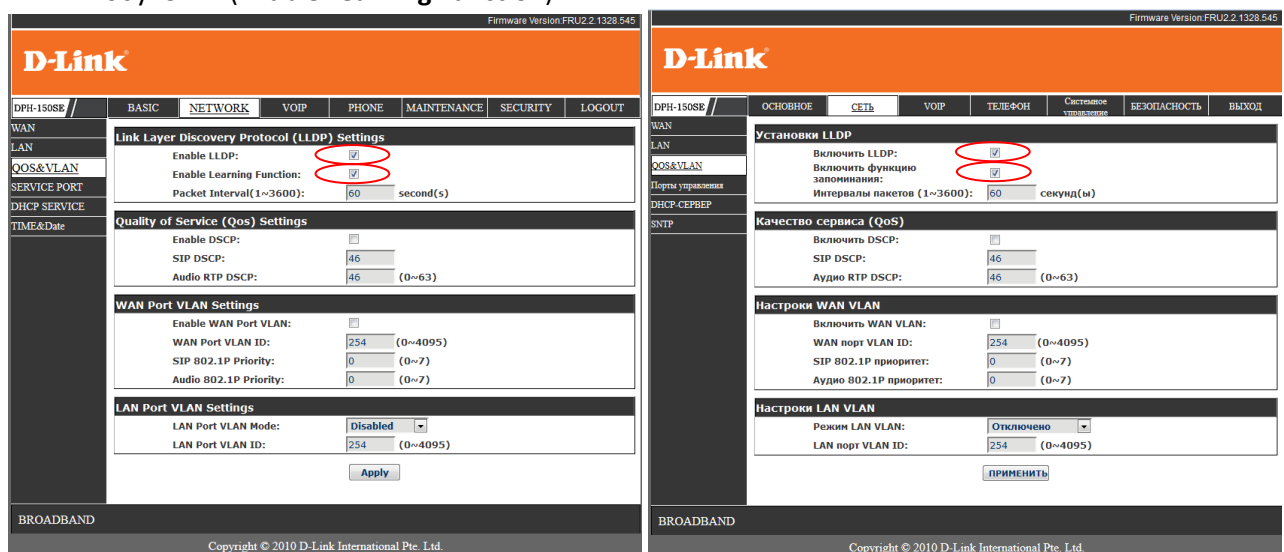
Firmware Version:FRU2.2.1328.545

D-Link

DPH-150SE

BASIC | NETWORK | VOIP | PHONE | MAINTENANCE | SECURITY | LOGOUT

WAN
LAN
QOS&VLAN
SERVICE PORT
DHCP SERVICE
TIME&Date

Link Layer Discovery Protocol (LLDP) Settings
Enable LLDP:
Enable Learning Function:
Packet Interval(1~3600): 60 second(s)

Quality of Service (Qos) Settings
Enable DSCP:
SIP DSCP: 46
Audio RTP DSCP: 46 (0~63)

WAN Port VLAN Settings
Enable WAN Port VLAN:
WAN Port VLAN ID: 254 (0~4095)
SIP 802.1P Priority: 0 (0~7)
Audio 802.1P Priority: 0 (0~7)

LAN Port VLAN Settings
LAN Port VLAN Mode: Disabled
LAN Port VLAN ID: 254 (0~4095)

Apply

BROADBAND

Copyright © 2010 D-Link International Pte. Ltd.

Firmware Version:FRU2.2.1328.545

D-Link

DPH-150SE

ОСНОВНОЕ | СЕТЬ | VOIP | ТЕЛЕФОН | Системное управление | БЕЗОПАСНОСТЬ | ВЫХОД

WAN
LAN
QOS&VLAN
Порты управления
DHCP-СЕРВЕР
SNTP

Установки LLDP
Включить LLDP:
Включить функцию запоминания:
Интервалы пакетов (1~3600): 60 секунд(ы)

Качество сервиса (QoS)
Включить DSCP:
SIP DSCP: 46
Аудио RTP DSCP: 46 (0~63)

Настроки WAN VLAN
Включить WAN VLAN:
WAN порт VLAN ID: 254 (0~4095)
SIP 802.1P приоритет: 0 (0~7)
Аудио 802.1P приоритет: 0 (0~7)

Настроки LAN VLAN
Режим LAN VLAN: Отключено
LAN порт VLAN ID: 254 (0~4095)

ПРИМЕНИТЬ

BROADBAND

Copyright © 2010 D-Link International Pte. Ltd.